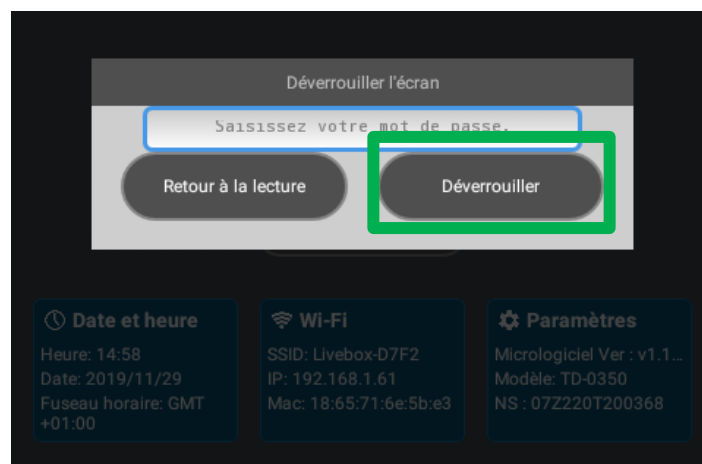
Déverrouiller l'écran

Saisissez votre mot de passe.

Retour à la lecture

Déverrouiller

Date et heure
Heure: 14:58
Date: 2019/11/29
Fuseau horaire: GMT +01:00

Wi-Fi
SSID: Livebox-D7F2
IP: 192.168.1.61
Mac: 18:65:71:6e:5b:e3

Paramètres
Micrologiciel Ver : v1.1...
Modèle: TD-0350
NS : 07Z220T200368